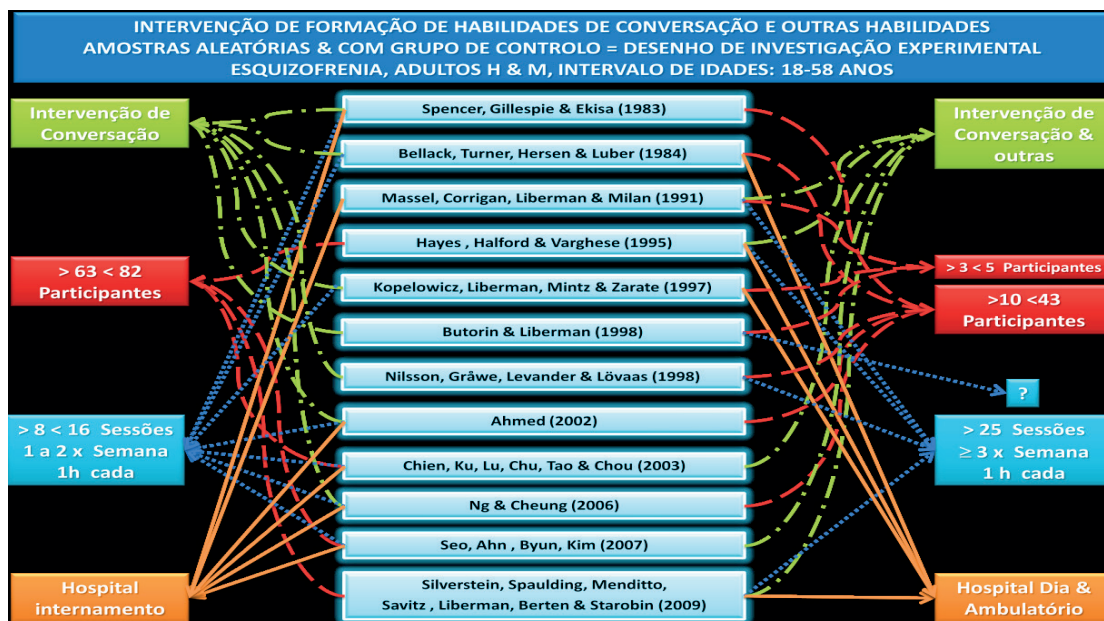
INTERVENÇÃO DE FORMAÇÃO DE HABILIDADES DE CONVERSAÇÃO E OUTRAS HABILIDADES
AMOSTRAS ALEATÓRIAS & COM GRUPO DE CONTROLO = DESENHO DE INVESTIGAÇÃO EXPERIMENTAL
ESQUIZOFRENIA, ADULTOS H & M, INTERVALO DE IDADES: 18-58 ANOS

Intervenção de Conversação

> 63 < 82 Participantes

> 8 < 16 Sessões 1 a 2 x Semana 1h cada

Hospital internamento

Spencer, Gillespie & Ekisa (1983)

Bellack, Turner, Hersen & Luber (1984)

Massel, Corrigan, Liberman & Milan (1991)

Hayes , Halford & Varghese (1995)

Kopelowicz, Liberman, Mintz & Zarate (1997)

Butorin & Liberman (1998)

Nilsson, Gråwe, Levander & Lövaas (1998)

Ahmed (2002)

Chien, Ku, Lu, Chu, Tao & Chou (2003)

Ng & Cheung (2006)

Seo, Ahn , Byun, Kim (2007)

Silverstein, Spaulding, Menditto, Savitz , Liberman, Berten & Starobin (2009)

Intervenção de Conversação & outras

> 3 < 5 Participantes

>10 <43 Participantes

?

> 25 Sessões ≥ 3 x Semana 1 h cada

Hospital Dia & Ambulatório